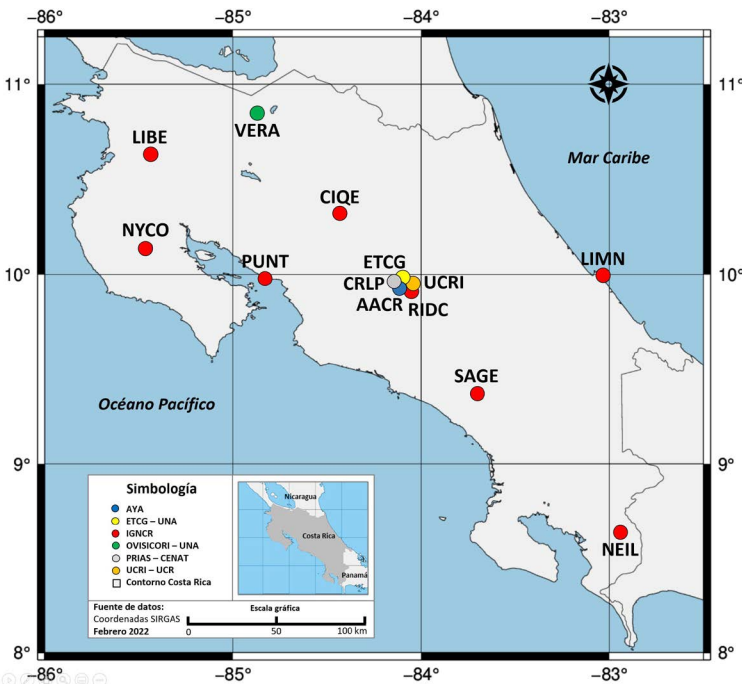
-86° -85° -84° -83°

11° 11°

10° 10°

9° 9°

8° 8°

-86° -85° -84° -83°

VERA

LIBE

Mar Caribe

CIQE

NYCO

PUNT

ETCG

CRLP

UCRI

LIMN

AACR

RIDC

SAGE

Océano Pacífico

NEIL

Simbología

AYA

ETCG – UNA

IGNCR

OVISICORI – UNA

PRIAS – CENAT

UCRI – UCR

Contorno Costa Rica

Nicaragua

Costa Rica

Panamá

Fuente de datos:
Coordenadas SIRGAS
Febrero 2022

Escala gráfica

0 50 100 km